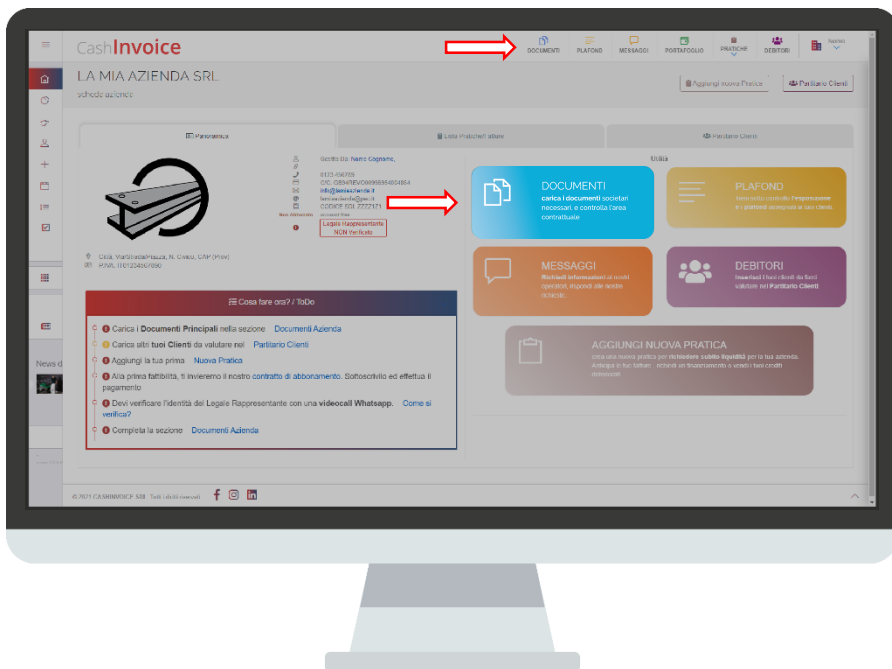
CashInvoice

DOCUMENTI PLAFOND MESSAGGI PORTAFOGLIO PRATICHE DEBITORI

LA MIA AZIENDA SRL
scheda azienda

Aggiungi nuova Pratica
Partitario Clienti

Panoramica
Lista Pratiche/Utilizzi
Partitario Clienti

Gestito Da: Nome Cognome
0123-456789
CIG: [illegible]
info@laniaazienda.it
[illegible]@pec.it
CODICE SDI: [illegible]
Legale Rappresentante NON Verificato

Città, Via/Strada/Piazza, N. Civico, CAP (Prov)
P.IVA: IT01234567890

Cosa fare ora? / ToDo

Carica i Documenti Principali nella sezione Documenti Azienda
Carica altri tuoi Clienti da valutare nel Partitario Clienti
Aggiungi la tua prima Nuova Pratica
Alla prima fattibilità, ti invieremo il nostro contratto di abbonamento. Sottoscrivilo ed effettua il pagamento
Devi verificare l'identità del Legale Rappresentante con una videocall Whatsapp. Come si verifica?
Completa la sezione Documenti Azienda

Utility

DOCUMENTI
carica i documenti societari necessari e controlla l'area contrattuale

PLAFOND
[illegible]

MESSAGGI
Richiedi informazioni ai nostri operatori, rispondi alle nostre richieste

DEBITORI
Inserisci i tuoi clienti da fuori valutare nel Partitario Clienti

AGGIUNGI NUOVA PRATICA
crea una nuova pratica per richiedere subito liquidità per la tua azienda. Anticipa le tue fatture, richiedi un finanziamento o vendi i tuoi crediti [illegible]

News d

© 2021 CASHINVOICE SRL Tutti i diritti riservati